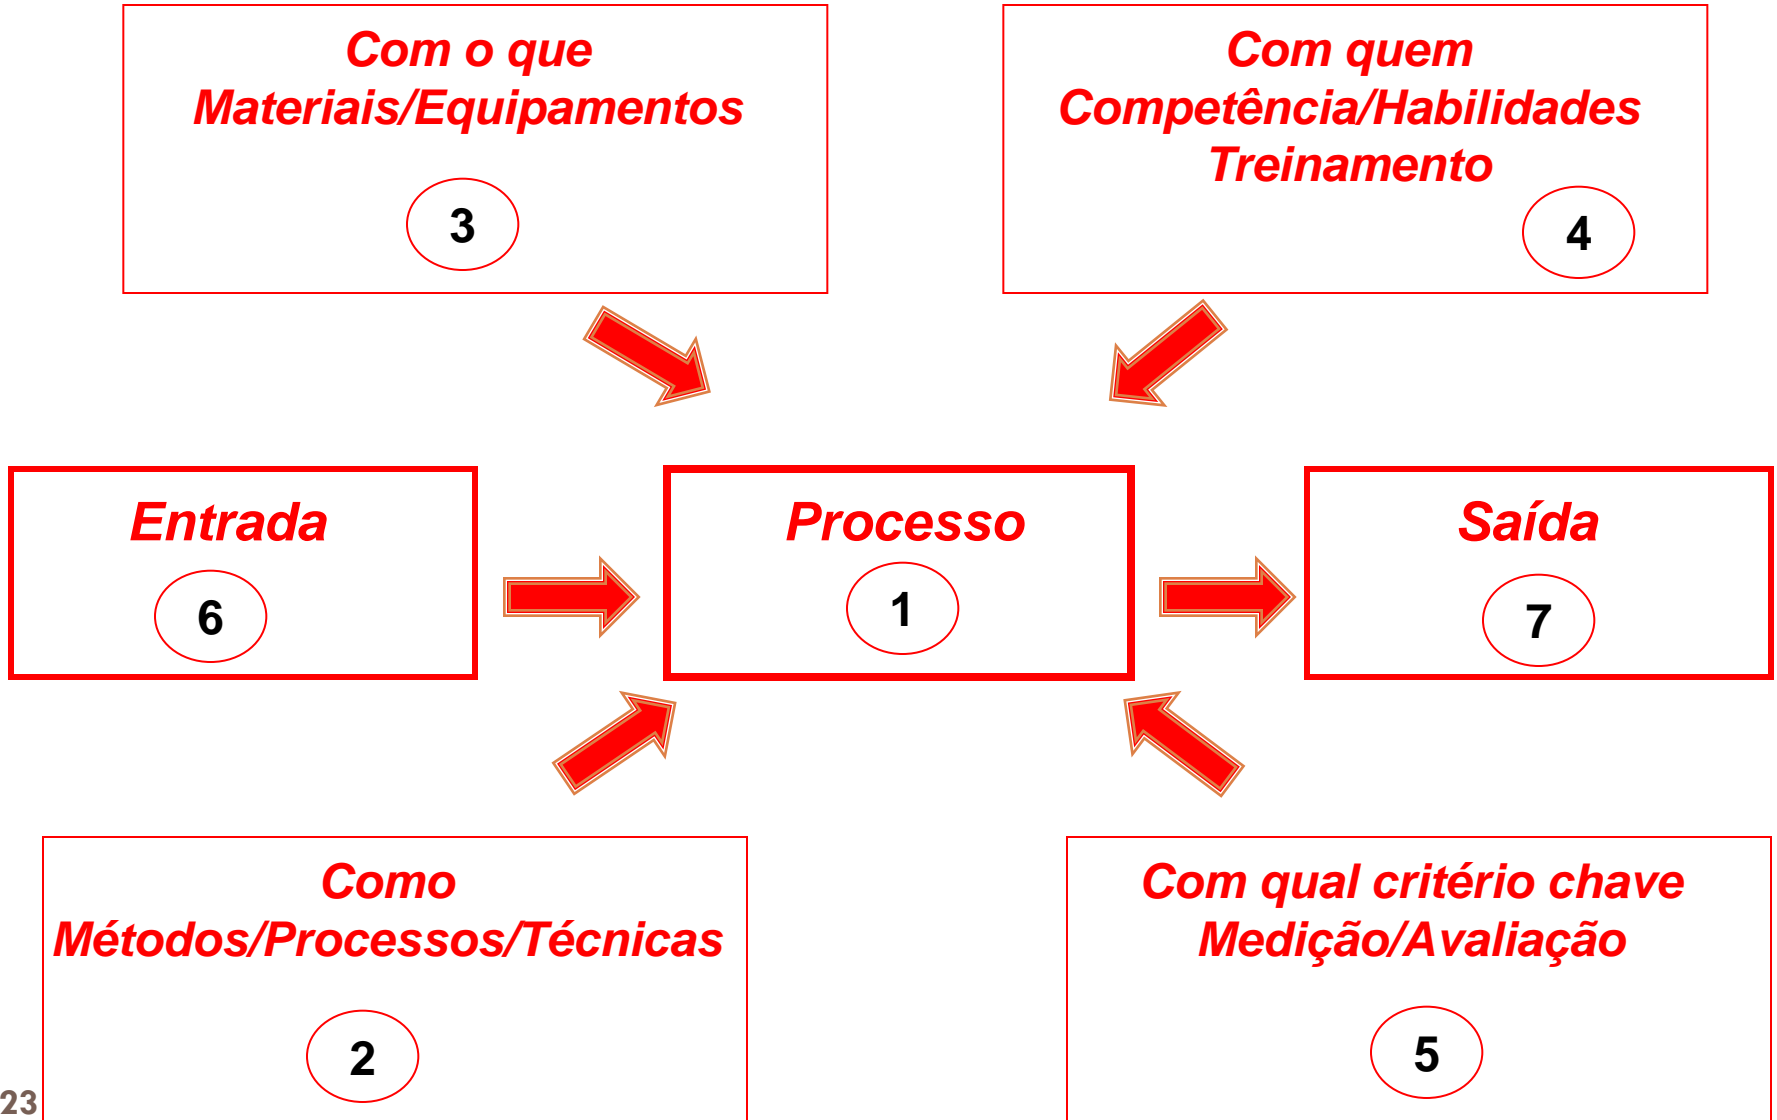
Com o que
Materiais/Equipamentos

3

Com quem
Competência/Habilidades
Treinamento

4

Entrada

6

Processo

1

Saída

7

Como
Métodos/Processos/Técnicas

2

Com qual critério chave
Medição/Avaliação

5

23